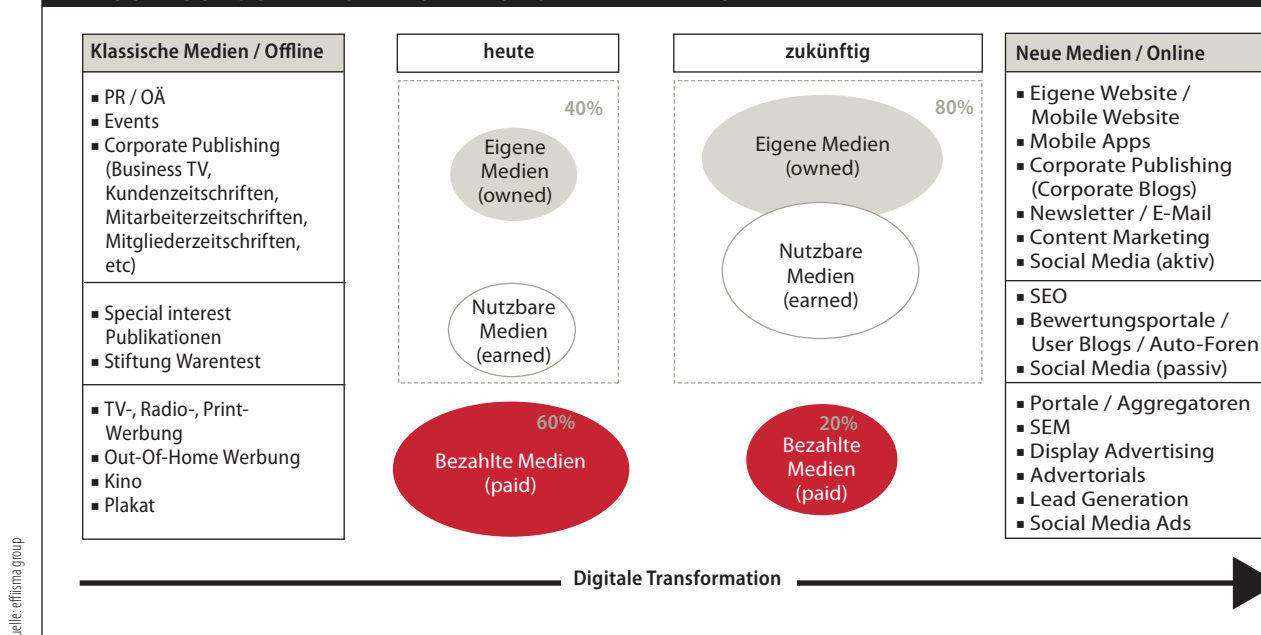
Klassische Medien / Offline

- PR / OÄ
- Events
- Corporate Publishing (Business TV, Kundenzeitschriften, Mitarbeiterzeitschriften, Mitgliederzeitschriften, etc)

- Special interest Publikationen
- Stiftung Warentest

- TV-, Radio-, Print-Werbung
- Out-Of-Home Werbung
- Kino
- Plakat

heute

40%

Eigene Medien (owned)

Nutzbare Medien (earned)

60%

Bezahlte Medien (paid)

zukünftig

80%

Eigene Medien (owned)

Nutzbare Medien (earned)

20%

Bezahlte Medien (paid)

Neue Medien / Online

- Eigene Website / Mobile Website
- Mobile Apps
- Corporate Publishing (Corporate Blogs)
- Newsletter / E-Mail
- Content Marketing
- Social Media (aktiv)

- SEO
- Bewertungsportale / User Blogs / Auto-Foren
- Social Media (passiv)

- Portale / Aggregatoren
- SEM
- Display Advertising
- Advertorials
- Lead Generation
- Social Media Ads

Digitale Transformation

uelle: effisma group